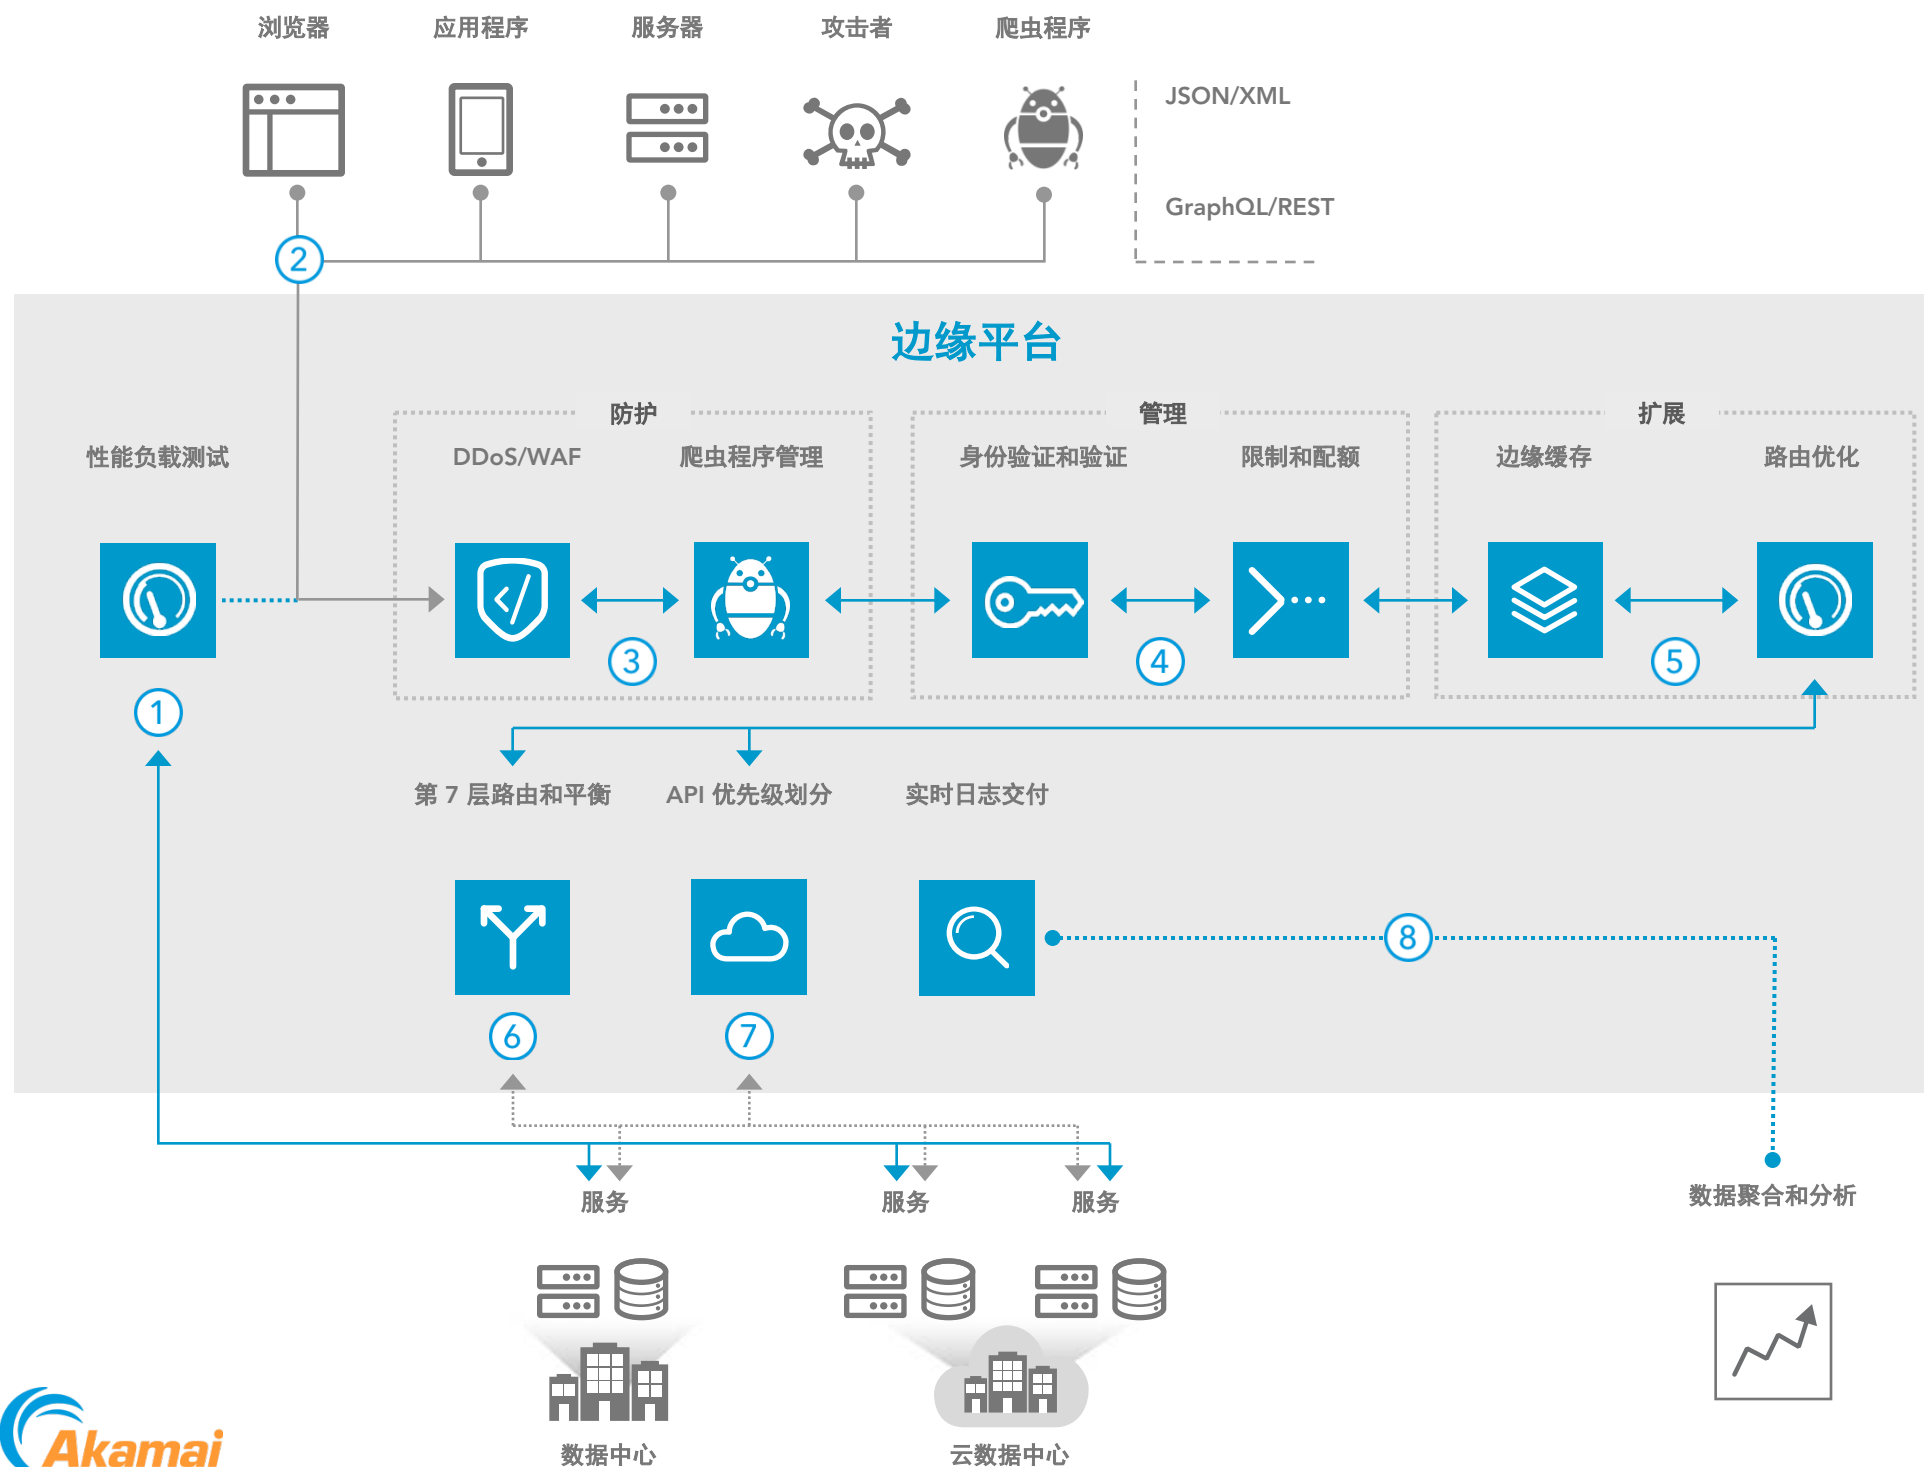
浏览器 应用程序 服务器 攻击者 爬虫程序

JSON/XML

GraphQL/REST

2

边缘平台

防护 管理 扩展

性能负载测试 DDoS/WAF 爬虫程序管理 身份验证和验证 限制和配额 边缘缓存 路由优化

3 4 5

1

第 7 层路由和平衡 API 优先级划分 实时日志交付

8

6 7

服务 服务 服务

数据聚合和分析

数据中心 云数据中心

Akamai